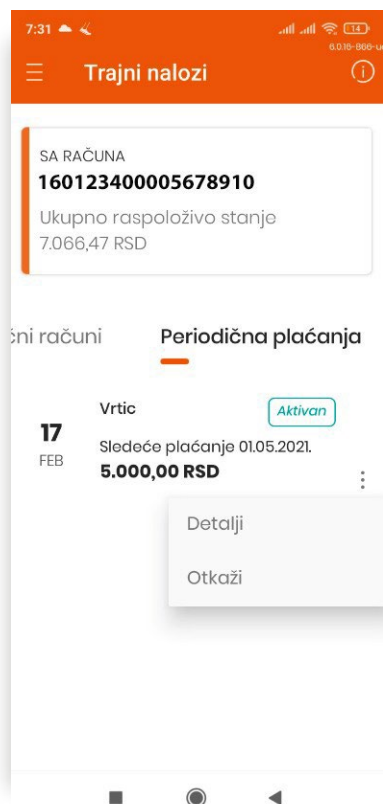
7:31

14

6.0.16-866-u

Trajni nalozi

SA RAČUNA
160123400005678910
Ukupno raspoloživo stanje
7.066,47 RSD

ćni računi

Periodična plaćanja

17
FEB

Vrtic

Aktivan

Sledeće plaćanje 01.05.2021.
5.000,00 RSD

Detalji

Otkaži